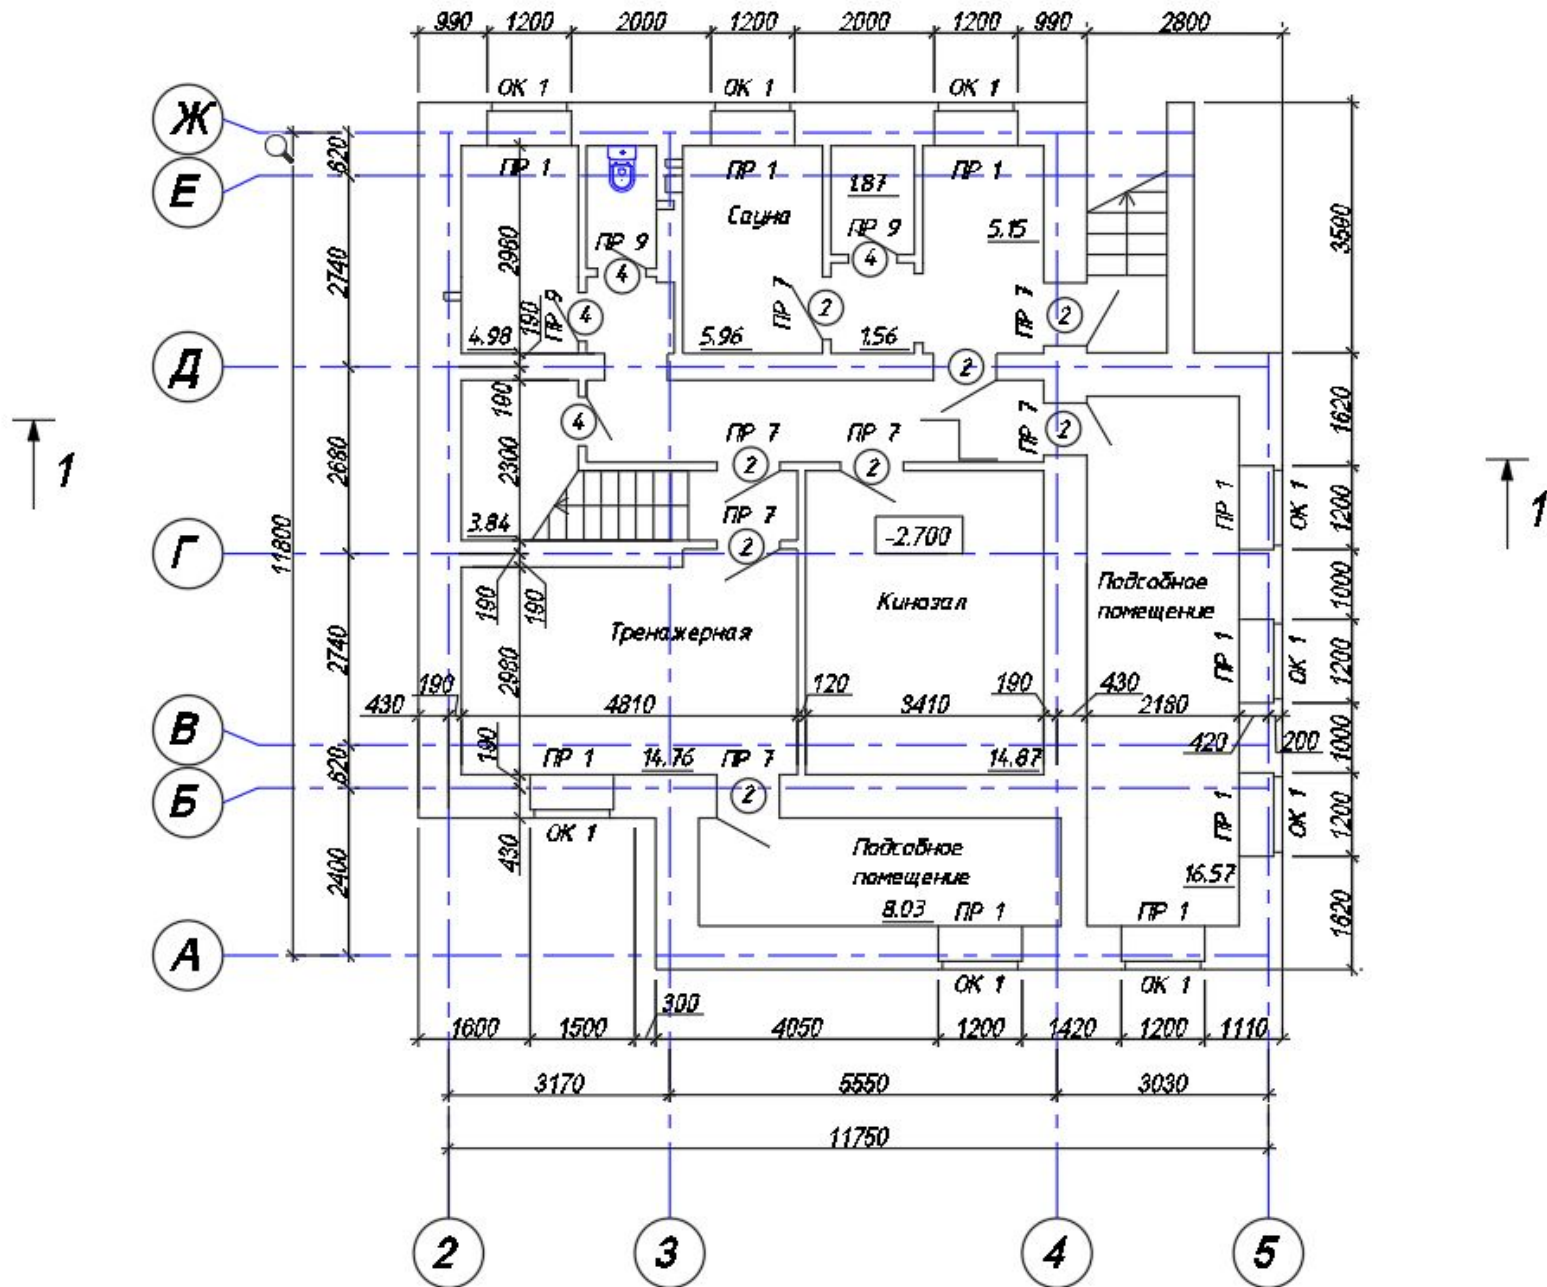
990 1200 2000 1200 2000 1200 990 2800

ОК 1 ОК 1 ОК 1

Ж
Е
Д
Г
В
Б
А

620
2740
2680
2740
620
2400
11800

ПР 1 ПР 1 ПР 1
1.87
ПР 9
ПР 9
Сауна
5.15
2980
4
4
4
ПР 9
190
4.98
ПР 7
2
5.96
1.56
ПР 7
2
2
3590

190
4
2300
ПР 7
2
ПР 7
2
ПР 7
2
1620
3.84
ПР 7
2
-2.700
ПР 1
ОК 1
1200
2680

1

1

190 190
Тренажерная
Кинозал
Подсобное помещение
1000
ПР 1
ОК 1
1200
2980
430 190
4810
120
3410
190
430
2180
420
200
1000
190
ПР 1
14.76
ПР 7
14.87
2
ПР 1
ОК 1
1200
ОК 1
430
Подсобное помещение
16.57
8.03
ПР 1
ПР 1
1620
ОК 1 ОК 1
300
1600 1500 4050 1200 1420 1200 1110
3170 5550 3030
11750

2 3 4 5